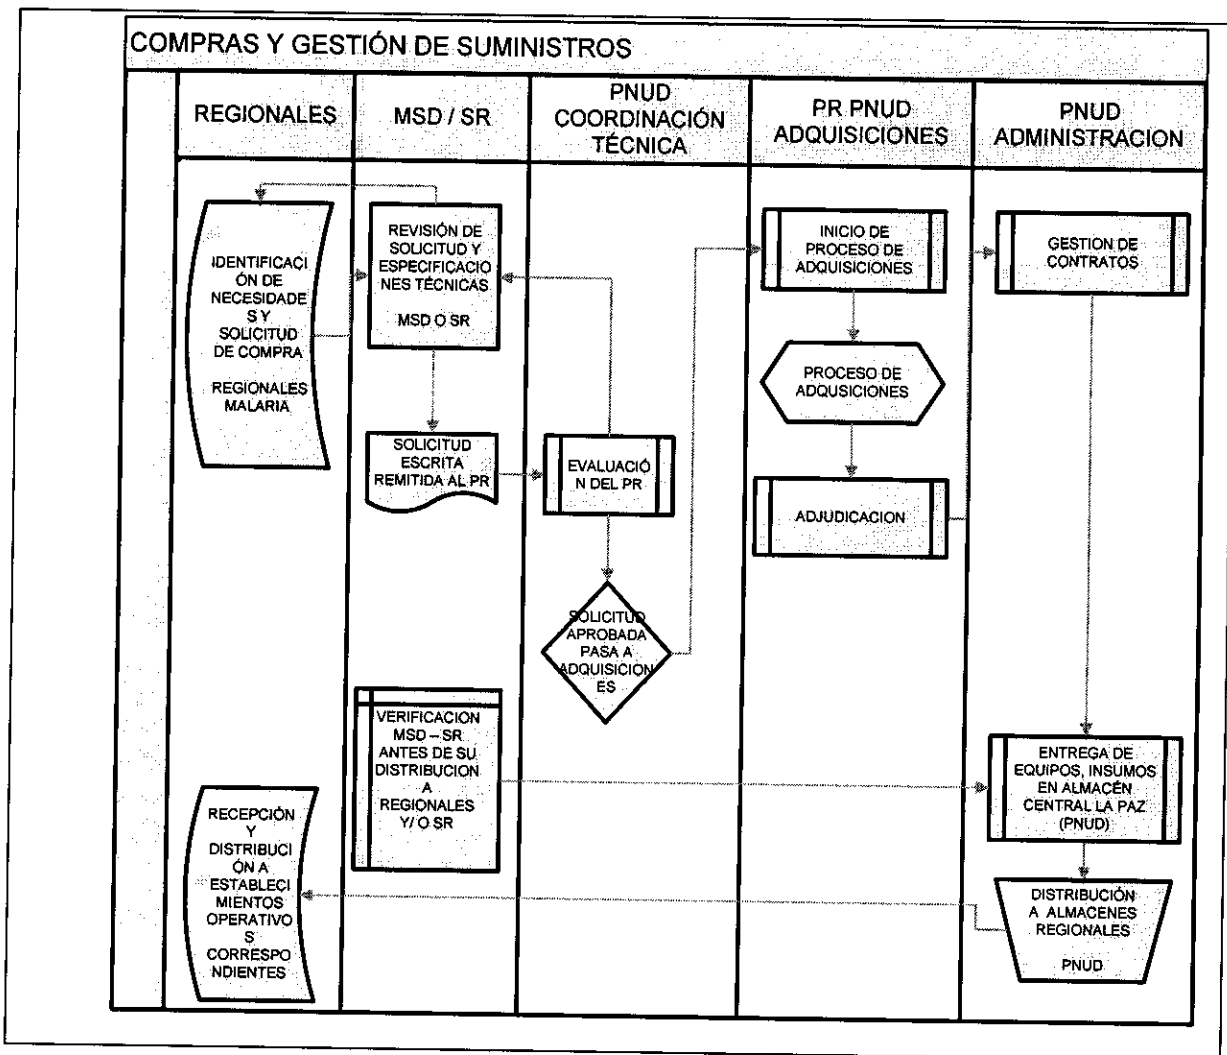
COMPRAS Y GESTIÓN DE SUMINISTROS

REGIONALES

MSD / SR

PNUD COORDINACIÓN TÉCNICA

PR PNUD ADQUISICIONES

PNUD ADMINISTRACION

IDENTIFICACIÓN DE NECESIDADES Y SOLICITUD DE COMPRA

REGIONALES MALARIA

REVISIÓN DE SOLICITUD Y ESPECIFICACIONES TÉCNICAS

MSD O SR

SOLICITUD ESCRITA REMITIDA AL PR

EVALUACIÓN DEL PR

SOLICITUD APROBADA PASA A ADQUISICIONES

INICIO DE PROCESO DE ADQUISICIONES

PROCESO DE ADQUISICIONES

ADJUDICACION

GESTION DE CONTRATOS

VERIFICACION MSD – SR ANTES DE SU DISTRIBUCION A REGIONALES Y/ O SR

ENTREGA DE EQUIPOS, INSUMOS EN ALMACÉN CENTRAL LA PAZ (PNUD)

DISTRIBUCIÓN A ALMACENES REGIONALES

PNUD

RECEPCIÓN Y DISTRIBUCIÓN A ESTABLECIMIENTOS OPERATIVOS CORRESPONDIENTES